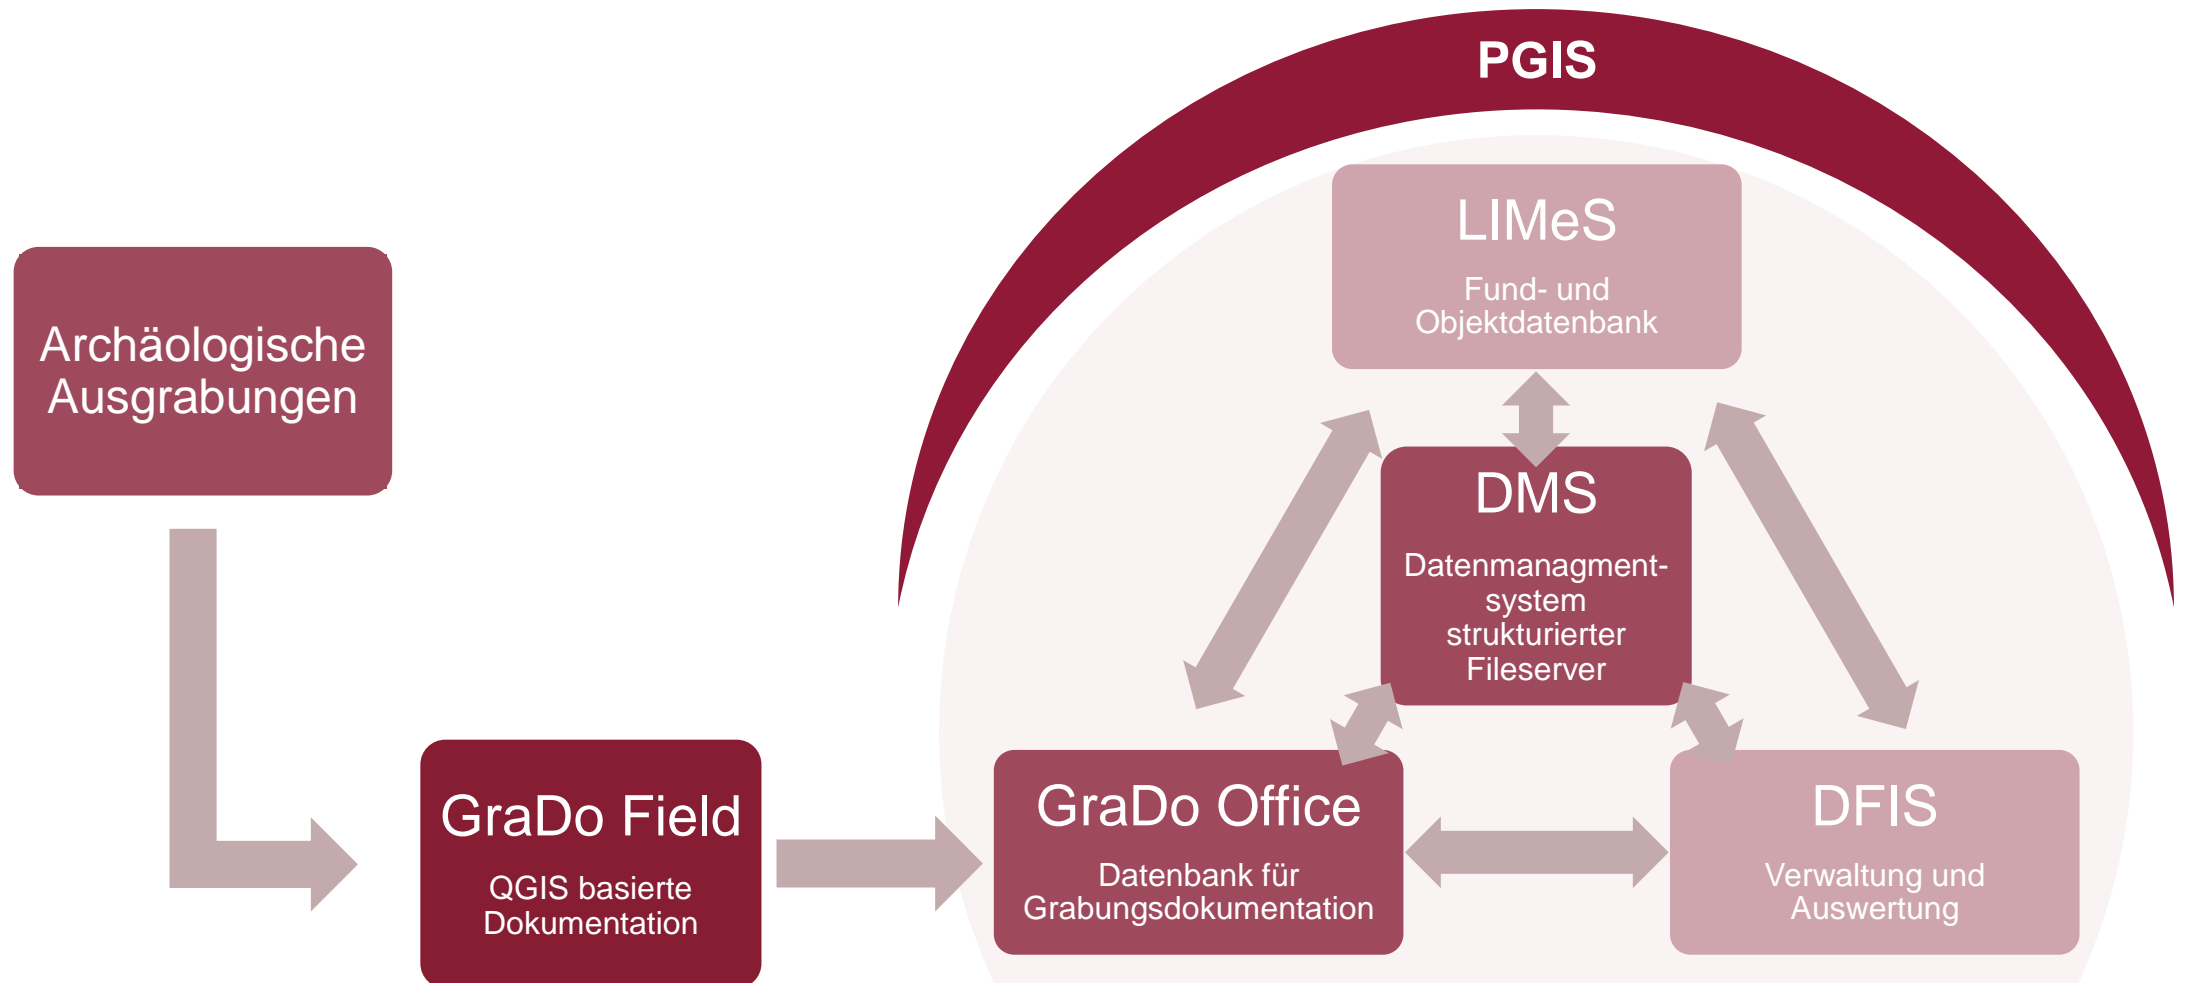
PGIS

Archäologische Ausgrabungen

LIMeS

Fund- und Objektdatenbank

DMS

Datenmanagmentsystem strukturierter Fileserver

GraDo Field

QGIS basierte Dokumentation

GraDo Office

Datenbank für Grabungsdokumentation

DFIS

Verwaltung und Auswertung